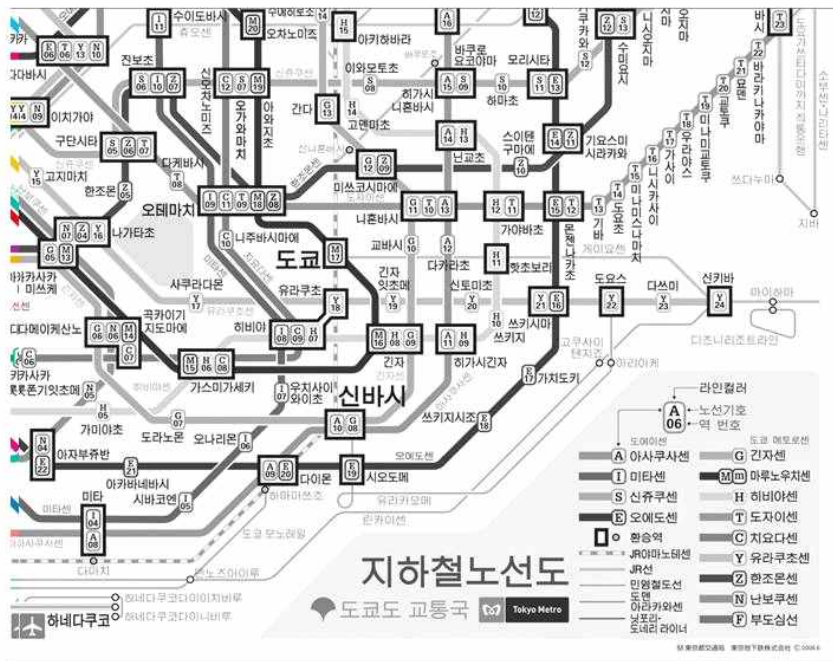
지하철노선도

도쿄도 교통국

Tokyo Metro

라인컬러
노선기호
역 번호
A 06

도에이센
A 아사쿠사센
I 미타센
S 신쥬쿠센
E 오에도센
환승역
JR야마노테센
JR선
민영철도선
도덴 아라카와센
닛포리·도네리 라이너

도쿄 메트로센
G 긴자센
M 마루노우치센
H 히비야센
T 도자이센
C 치요다센
Y 유라쿠초센
Z 한조몬센
N 난보쿠센
F 부도심선

도쿄
신바시
오테마치
니혼바시
긴자
유라쿠초
히비야
가스미가세키
우치사이와이초
시오도메
다이몬
미타
오나리몬
도라노몬
가미야초
아자부쥬반
아카바네바시
시바코엔
롯폰기잇초메
다메이케산노
고쿠카이기지도마에
사쿠라다몬
니쥬바시마에
나가타초
고지마치
한조몬
구단시타
진보초
이치가야
이다바시
수이도바시
오차노미즈
신오차노미즈
오가와마치
아와지초
간다
아키하바라
이와모토초
고덴마초
고덴마
바쿠로요코야마
히가시니혼바시
하마초
모리시타
수미요시
기요스미시라카와
스이텐구마에
닌교초
미쓰코시마에
가야바초
몬젠나카초
기바
도요초
미나미스나마치
니시카사이
가사이
우라야스
미나미교토쿠
교토쿠
묘덴
바라키나카야마
니시후나바시
도쿄
가야바초
핫초보리
다카라초
교바시
긴자잇초메
신토미초
쓰키지
히가시긴자
쓰키지시조
가치도키
쓰키시마
도요스
다쓰미
신키바
마이하마
게이요센
가치도키
아리아케
고쿠사이텐지조
디즈니리조트라인
오에도센
유리카모메
린카이센
하마마쓰초
도쿄 모노레일
다이바
텐노즈아이루
하네다쿠코
하네다쿠코코쿠나이센비루
하네다쿠코코쿠사이센비루
도에이아사쿠사센
미타센